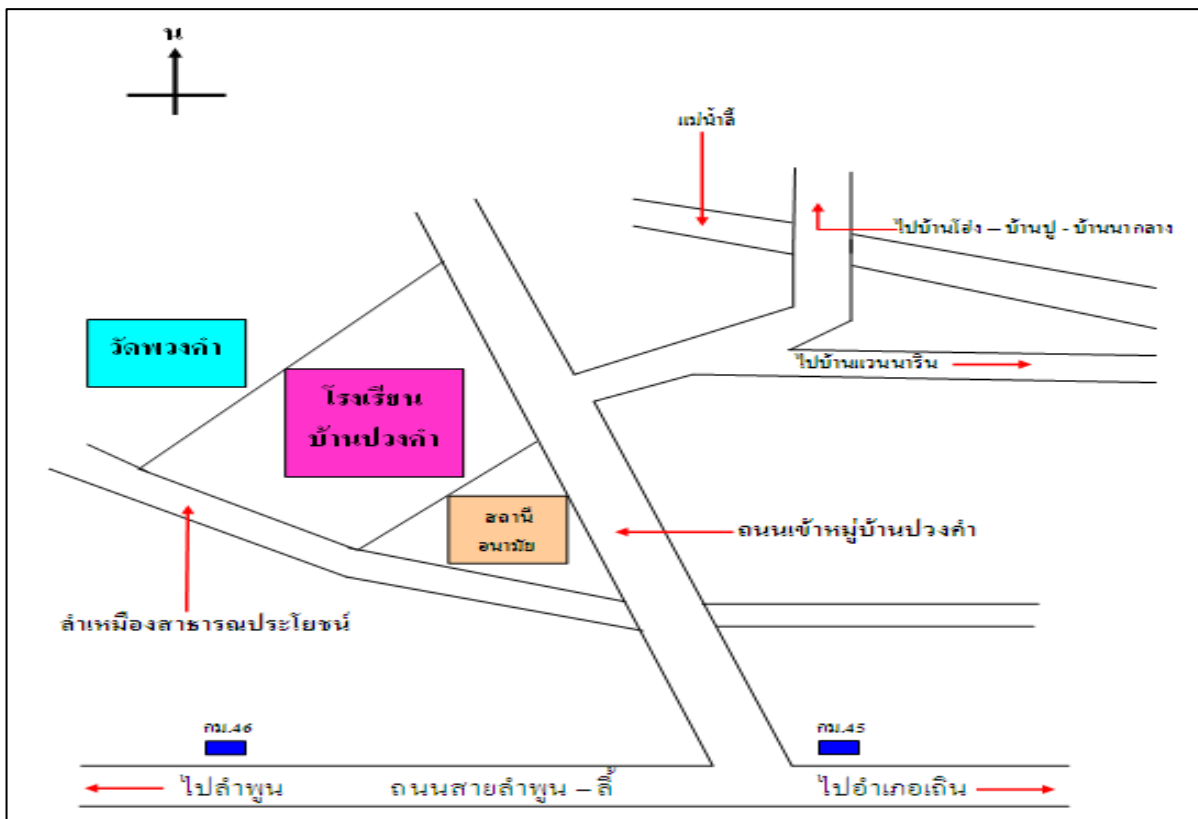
น

แม่น้ำลี้

ไปบ้านโฮ่ง – บ้านปู - บ้านนากลาง

วัดพวงคำ

โรงเรียน
บ้านปวงคำ

ไปบ้านแวนนาริน

สถานี
อนามัย

ถนนเข้าหมู่บ้านปวงคำ

ลำเหมืองสาธารณประโยชน์

กม.46

กม.45

ไปลำพูน

ถนนสายลำพูน – ลี้

ไปอำเภอเถิน